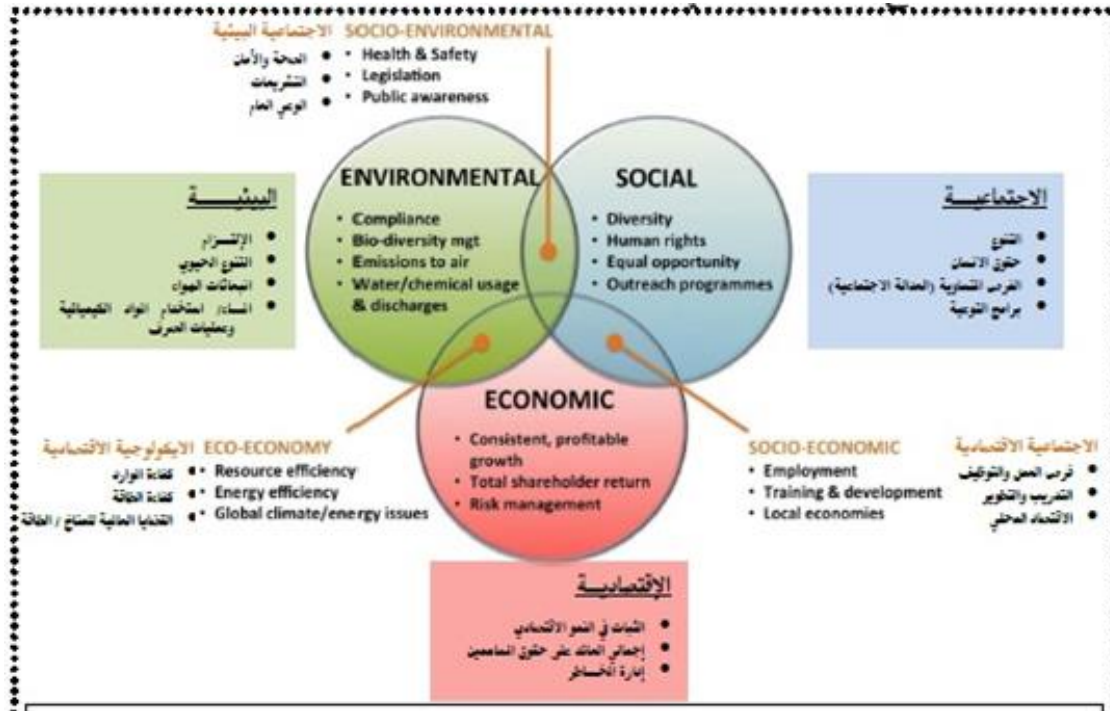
الاجتماعية البيئية SOCIO-ENVIRONMENTAL
• الصحة والأمان • Health & Safety
• التشريعات • Legislation
• الوعي العام • Public awareness

البيئـــــة
• الإلتـــزام
• التنوع الحيوي
• انبعاثات الهواء
• المساء استخدام المواد الكيميائية وعمليات الصرف

ENVIRONMENTAL
• Compliance
• Bio-diversity mgt
• Emissions to air
• Water/chemical usage & discharges

SOCIAL
• Diversity
• Human rights
• Equal opportunity
• Outreach programmes

الاجتماعيـــة
• التنوع
• حقوق الانسان
• الفرص المتساوية (العدالة الاجتماعية)
• برامج التوعية

الايكولوجية الاقتصادية ECO-ECONOMY
• كفاءة الموارد • Resource efficiency
• كفاءة الطاقة • Energy efficiency
• القضايا العالمية للمناخ / الطاقة • Global climate/energy issues

ECONOMIC
• Consistent, profitable growth
• Total shareholder return
• Risk management

SOCIO-ECONOMIC
• Employment
• Training & development
• Local economies

الاجتماعية الاقتصادية
• فرص العمل والتوظيف
• التدريب والتطوير
• الاقتصاد المحلي

الإقتصاديـــة
• الثبات في النمو الاقتصادي
• إجمالي العائد على حقوق المساهمين
• إدارة المخــاطر